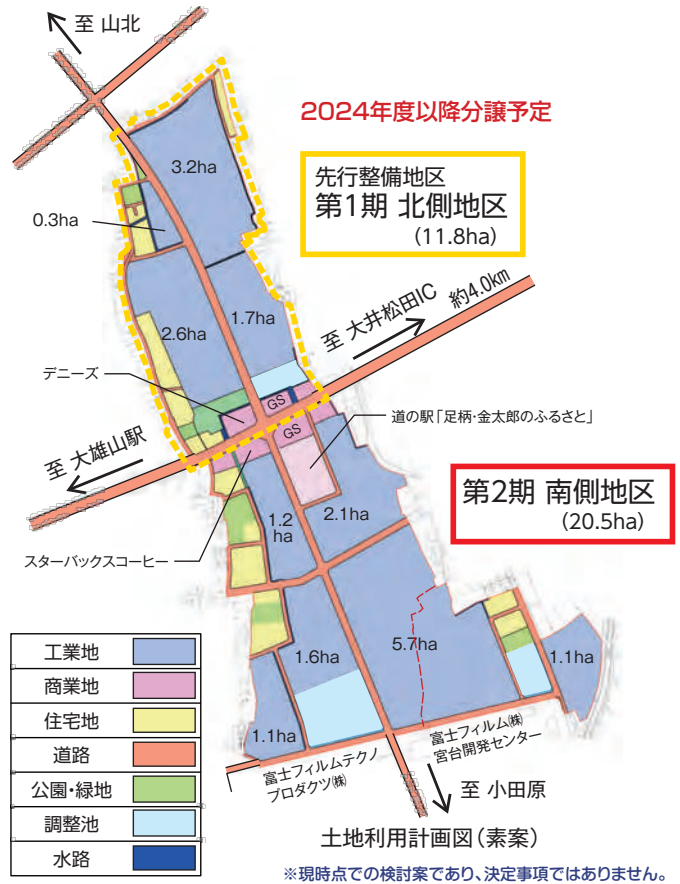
至 山北

2024年度以降分譲予定

先行整備地区
第1期 北側地区
（11.8ha）

3.2ha

0.3ha

2.6ha

1.7ha

至 大井松田IC 約4.0㎞

デニーズ

GS

GS

道の駅「足柄・金太郎のふるさと」

至 大雄山駅

第2期 南側地区
（20.5ha）

1.2 ha

2.1ha

スターバックスコーヒー

5.7ha

1.6ha

1.1ha

1.1ha

富士フイルム㈱ 宮台開発センター

富士フイルムテクノ プロダクツ㈱

至 小田原

| 工業地 | |
|---|---|
| 商業地 | |
| 住宅地 | |
| 道路 | |
| 公園・緑地 | |
| 調整池 | |
| 水路 | |

土地利用計画図（素案）

※現時点での検討案であり、決定事項ではありません。